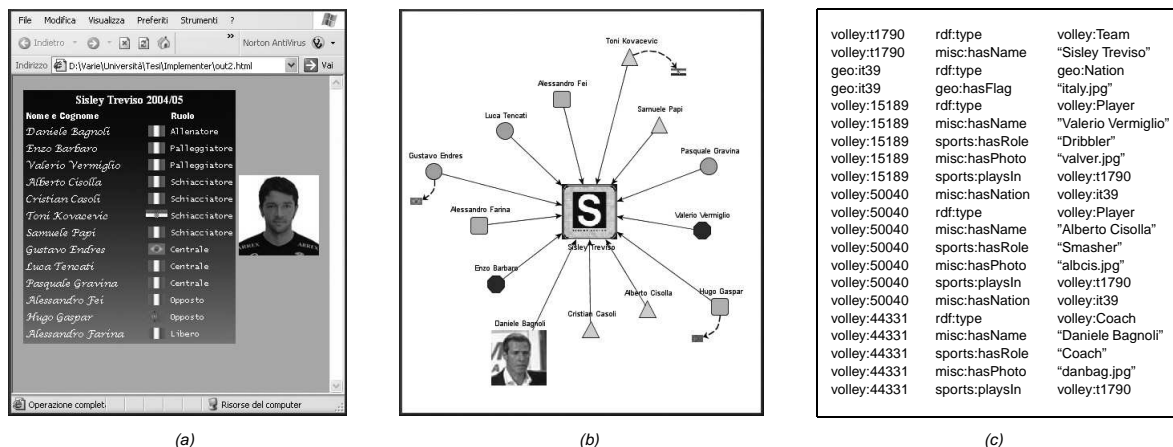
File Modifica Visualizza Preferiti Strumenti ?

Indietro » Norton AntiVirus

Indirizzo D:\Varie\Università\Tesi\Implementer\out2.html Vai

Sisley Treviso 2004/05

| Nome e Cognome | Ruolo |
|---|---|
| Daniele Bagnoli | Allenatore |
| Enzo Barbaro | Palleggiatore |
| Valerio Vermiglio | Palleggiatore |
| Alberto Cisolla | Schiacciatore |
| Cristian Casoli | Schiacciatore |
| Toni Kovacevic | Schiacciatore |
| Samuele Papi | Schiacciatore |
| Gustavo Endres | Centrale |
| Luca Tencati | Centrale |
| Pasquale Gravina | Centrale |
| Alessandro Fei | Opposto |
| Hugo Gaspar | Opposto |
| Alessandro Farina | Libero |

Operazione complet Risorse del computer

(a)

Toni Kovacevic
Alessandro Fei
Samuele Papi
Luca Tencati
Pasquale Gravina
Gustavo Endres
Alessandro Farina
Valerio Vermiglio
Sisley Treviso
Enzo Barbaro
Alberto Cisolla
Hugo Gaspar
Cristian Casoli
Daniele Bagnoli

(b)

| | | |
|---|---|---|
| volley:t1790 | rdf:type | volley:Team |
| volley:t1790 | misc:hasName | “Sisley Treviso” |
| geo:it39 | rdf:type | geo:Nation |
| geo:it39 | geo:hasFlag | “italy.jpg” |
| volley:15189 | rdf:type | volley:Player |
| volley:15189 | misc:hasName | "Valerio Vermiglio" |
| volley:15189 | sports:hasRole | “Dribbler” |
| volley:15189 | sports:hasPhoto | “valver.jpg” |
| volley:15189 | sports:playsIn | volley:t1790 |
| volley:15189 | misc:hasNation | volley:it39 |
| volley:50040 | rdf:type | volley:Player |
| volley:50040 | misc:hasName | "Alberto Cisolla" |
| volley:50040 | sports:hasRole | “Smasher” |
| volley:50040 | misc:hasPhoto | “albcis.jpg” |
| volley:50040 | sports:playsIn | volley:t1790 |
| volley:50040 | misc:hasNation | volley:it39 |
| volley:44331 | rdf:type | volley:Coach |
| volley:44331 | misc:hasName | “Daniele Bagnoli” |
| volley:44331 | sports:hasRole | “Coach” |
| volley:44331 | misc:hasPhoto | “danbag.jpg” |
| volley:44331 | sports:playsIn | volley:t1790 |

(c)